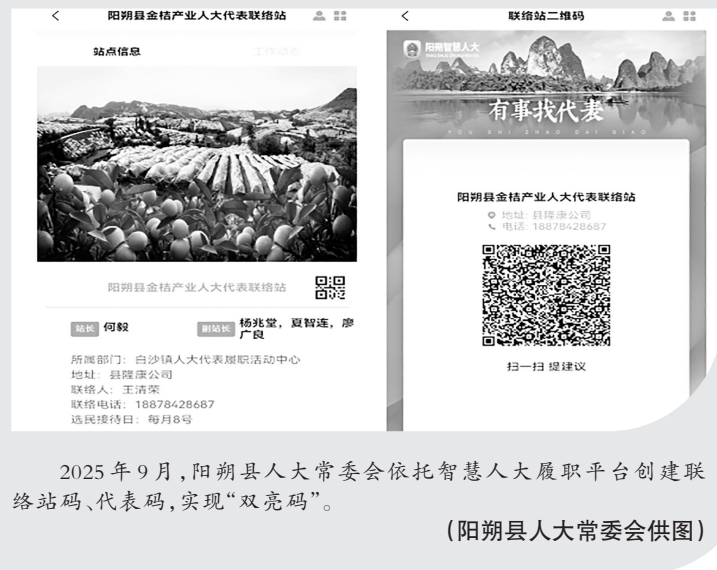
<
阳朔县金桔产业人大代表联络站

站点信息
工作动态

阳朔县金桔产业人大代表联络站

站长 何毅
副站长 杨兆堂，夏智连，廖广良

所属部门：白沙镇人大代表履职活动中心
地址：县隆康公司
联络人：王清荣
联络电话：18878428687
选民接待日：每月8号

<
联络站二维码

阳朔智慧人大
有事找代表
YOU SHI ZHAO DAI BIAO

阳朔县金桔产业人大代表联络站
地址：县隆康公司
电话：18878428687

扫一扫 提建议

2025年9月，阳朔县人大常委会依托智慧人大履职平台创建联络站码、代表码，实现“双亮码”。

（阳朔县人大常委会供图）